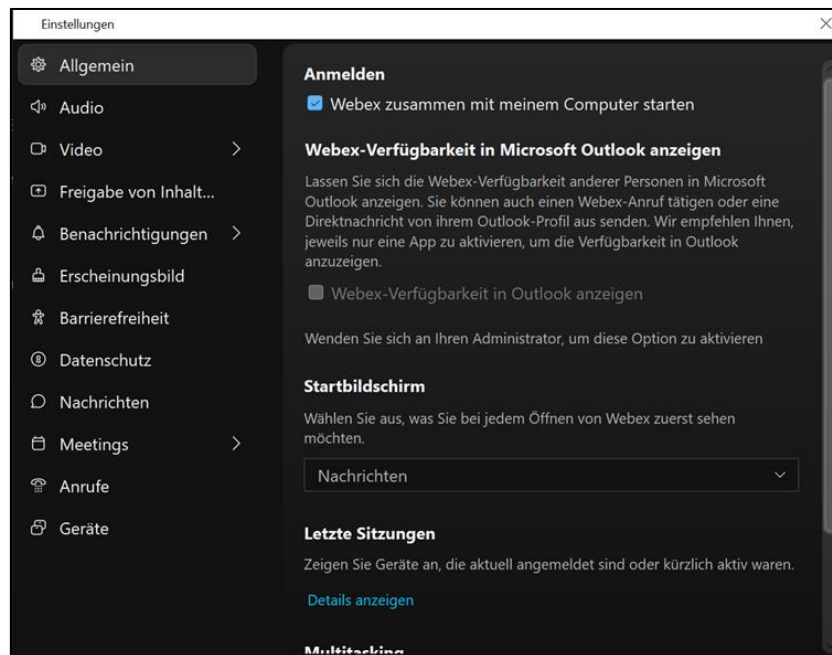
Einstellungen

Allgemein
Audio
Video
Freigabe von Inhalt...
Benachrichtigungen
Erscheinungsbild
Barrierefreiheit
Datenschutz
Nachrichten
Meetings
Anrufe
Geräte

Anmelden

Webex zusammen mit meinem Computer starten

Webex-Verfügbarkeit in Microsoft Outlook anzeigen

Lassen Sie sich die Webex-Verfügbarkeit anderer Personen in Microsoft Outlook anzeigen. Sie können auch einen Webex-Anruf tätigen oder eine Direktnachricht von ihrem Outlook-Profil aus senden. Wir empfehlen Ihnen, jeweils nur eine App zu aktivieren, um die Verfügbarkeit in Outlook anzuzeigen.

Webex-Verfügbarkeit in Outlook anzeigen

Wenden Sie sich an Ihren Administrator, um diese Option zu aktivieren

Startbildschirm

Wählen Sie aus, was Sie bei jedem Öffnen von Webex zuerst sehen möchten.

Nachrichten

Letzte Sitzungen

Zeigen Sie Geräte an, die aktuell angemeldet sind oder kürzlich aktiv waren.

Details anzeigen

Multitasking